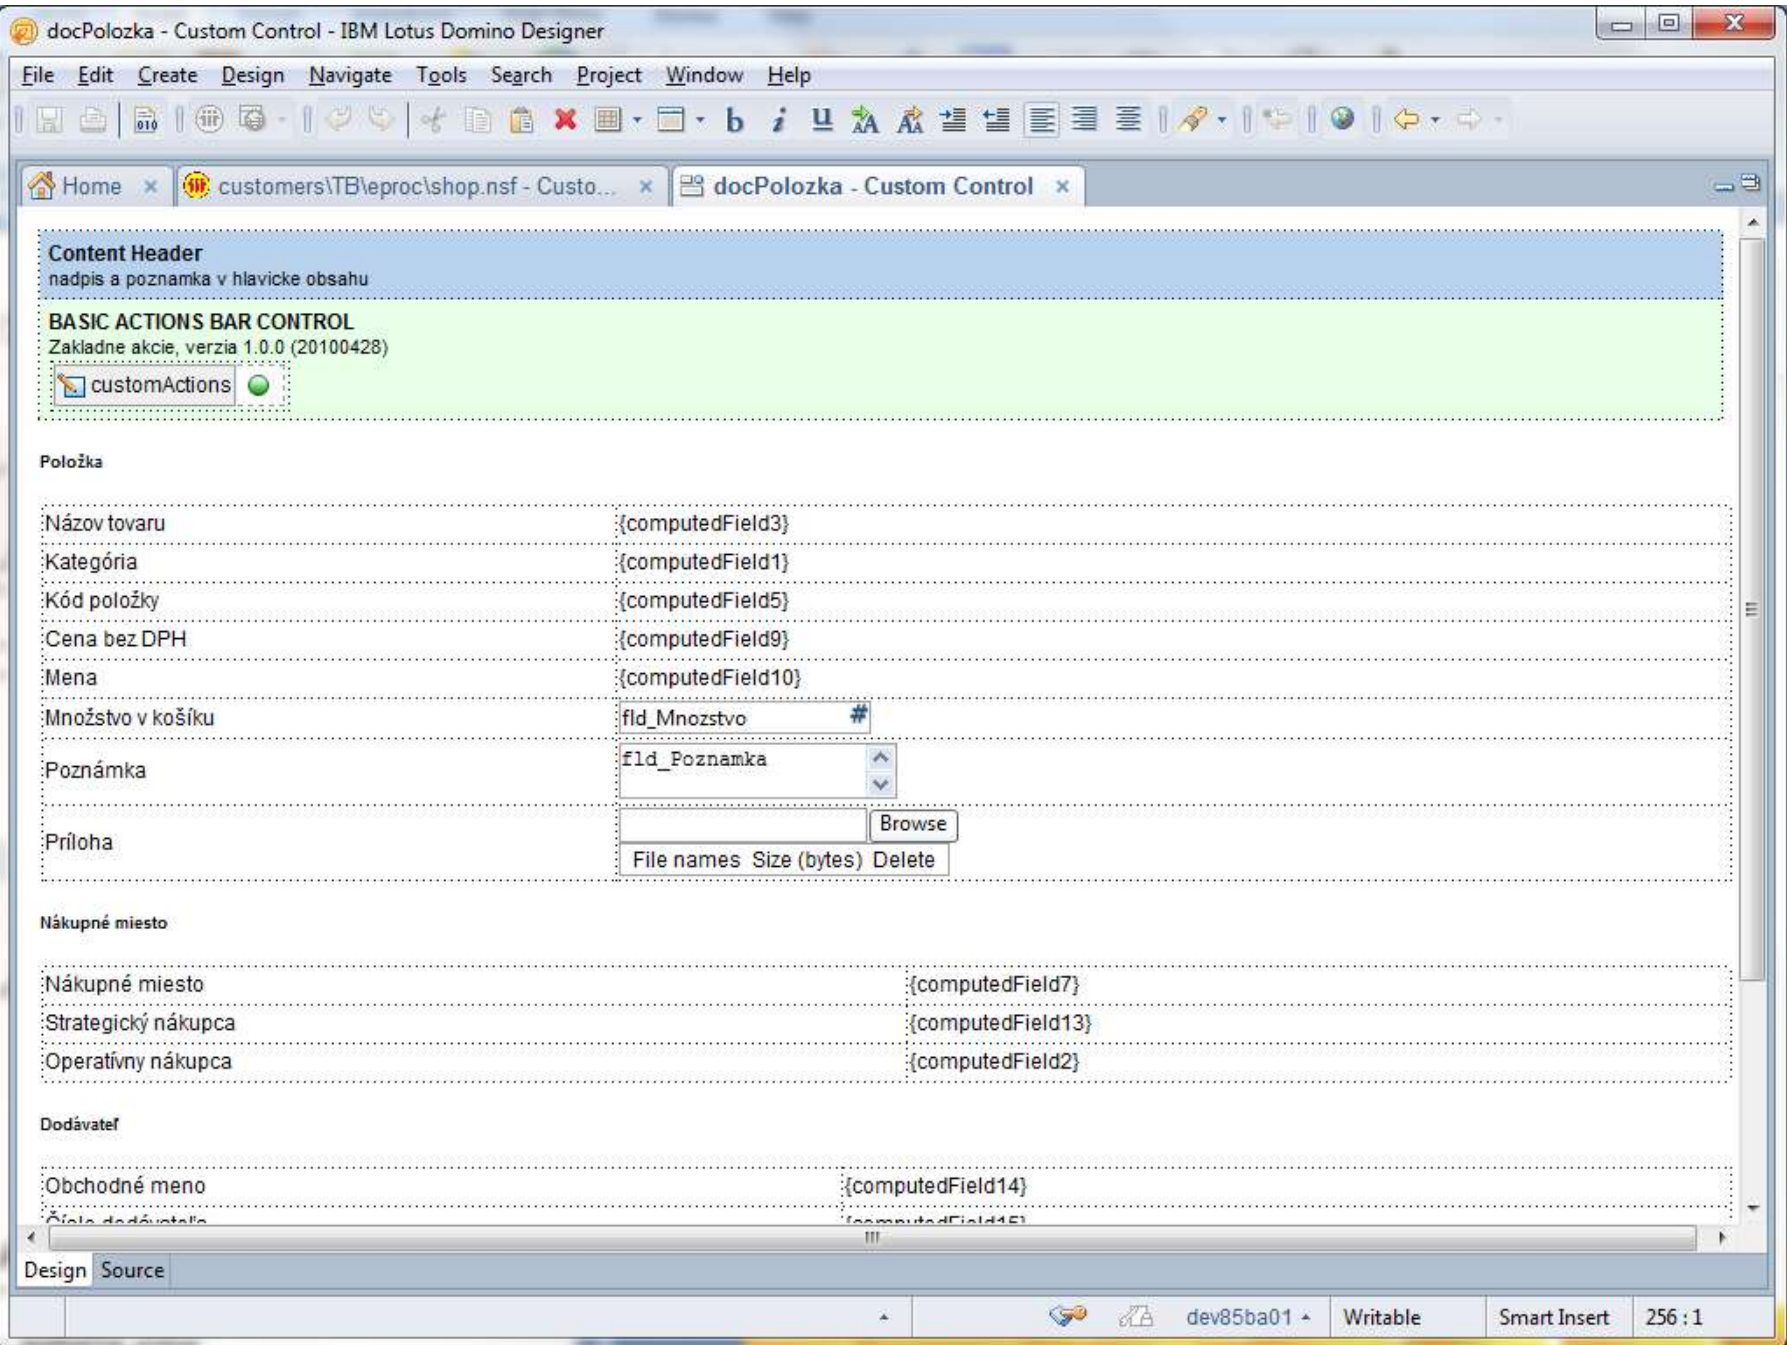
docPolozka - Custom Control - IBM Lotus Domino Designer

File Edit Create Design Navigate Tools Search Project Window Help

Home × customers\TB\eproc\shop.nsf - Custo... × docPolozka - Custom Control ×

Content Header
nadpis a poznamka v hlavicke obsahu

BASIC ACTIONS BAR CONTROL
Zakladne akcie, verzia 1.0.0 (20100428)
customActions

Položka

| Názov tovaru | {computedField3} |
|---|---|
| Kategória | {computedField1} |
| Kód položky | {computedField5} |
| Cena bez DPH | {computedField9} |
| Mena | {computedField10} |
| Množstvo v košíku | fld_Mnozstvo # |
| Poznámka | fld_Poznamka |
| Príloha | Browse File names Size (bytes) Delete |

Nákupné miesto

| Nákupné miesto | {computedField7} |
|---|---|
| Strategický nákupca | {computedField13} |
| Operatívny nákupca | {computedField2} |

Dodávateľ

| Obchodné meno | {computedField14} |
|---|---|
| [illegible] | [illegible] |

Design Source

dev85ba01 Writable Smart Insert 256 : 1